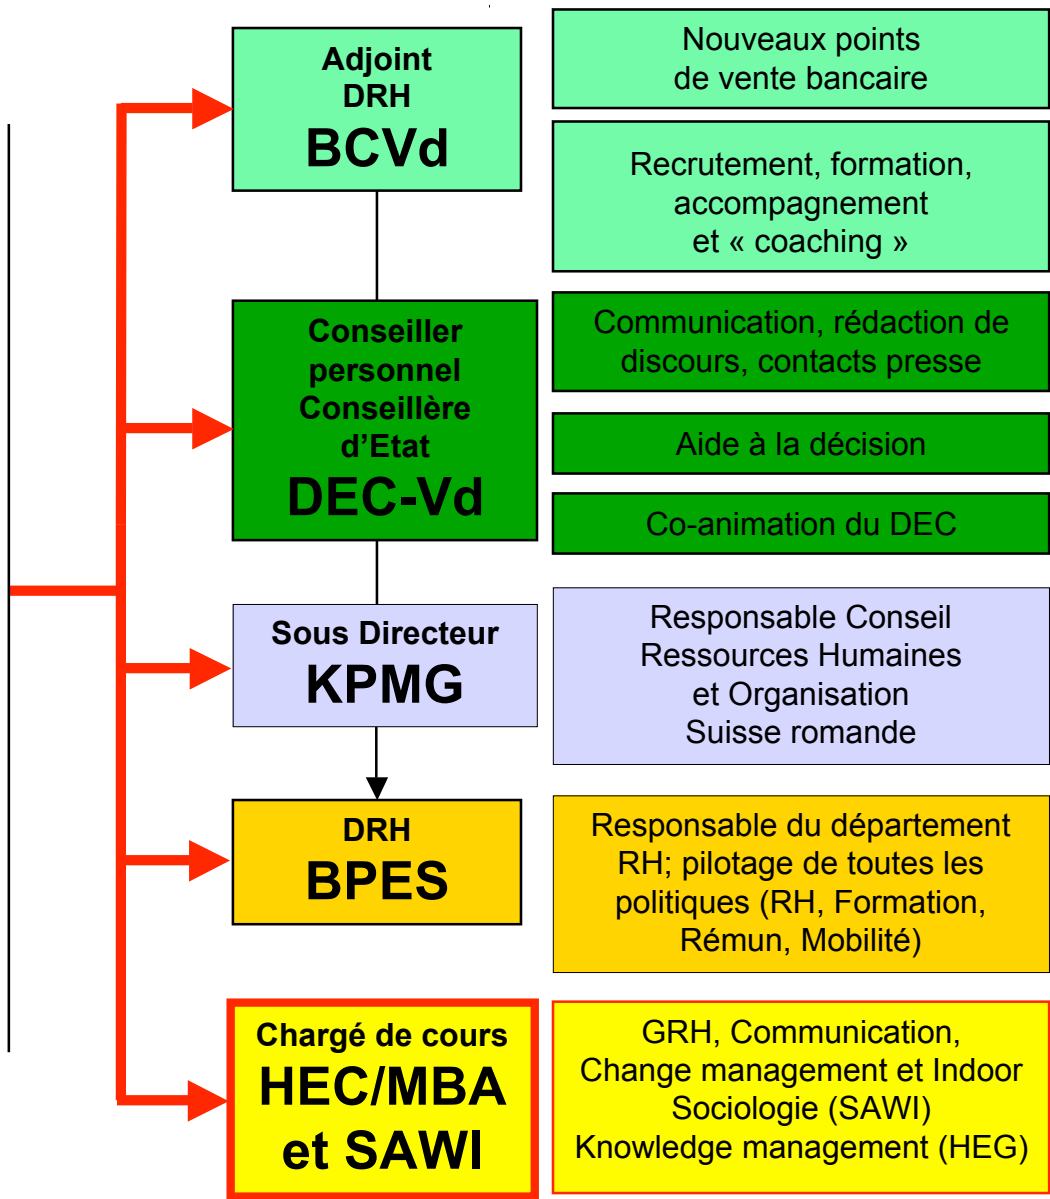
Adjoint DRH
BCVd

Nouveaux points de vente bancaire

Recrutement, formation, accompagnement et « coaching »

Conseiller personnel Conseillère d'Etat
DEC-Vd

Communication, rédaction de discours, contacts presse

Aide à la décision

Co-animation du DEC

Sous Directeur
KPMG

Responsable Conseil Ressources Humaines et Organisation Suisse romande

DRH
BPES

Responsable du département RH; pilotage de toutes les politiques (RH, Formation, Rémun, Mobilité)

Chargé de cours
HEC/MBA et SAWI

GRH, Communication, Change management et Indoor Sociologie (SAWI) Knowledge management (HEG)